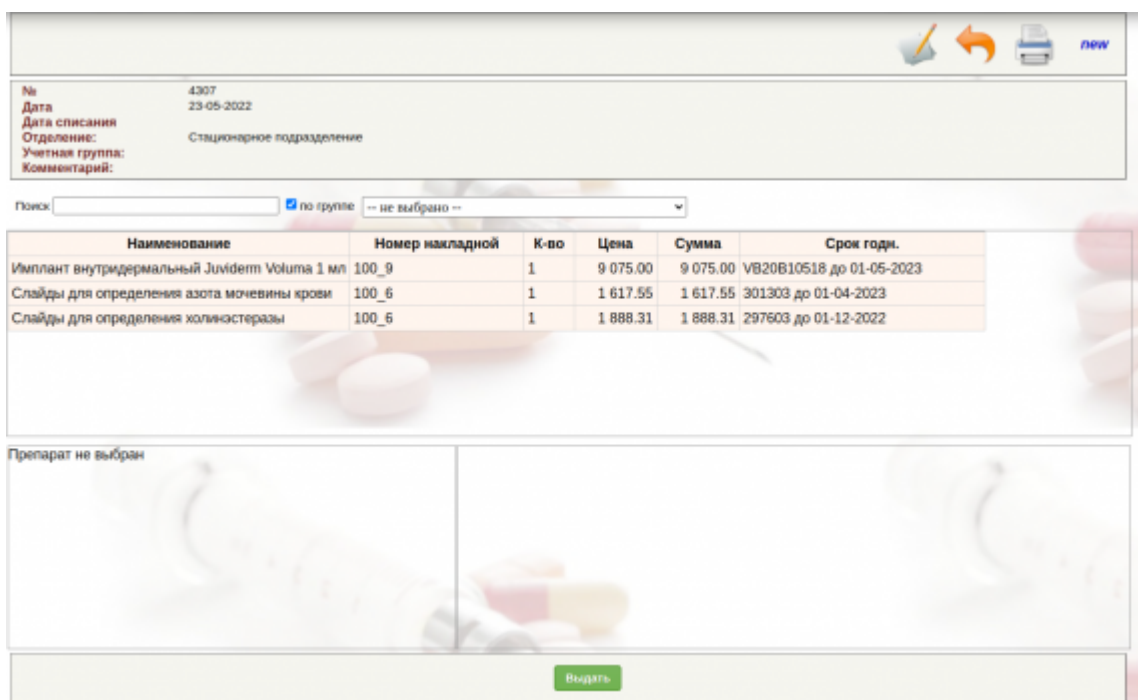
new

№ 4307
Дата 23-05-2022
Дата списания
Отделение: Стационарное подразделение
Учетная группа:
Комментарий:

Поиск по группе -- не выбрано --

| Наименование | Номер накладной | К-во | Цена | Сумма | Срок годн. |
|---|---|---|---|---|---|
| Имплант внутридермальный Juviderm Voluma 1 мл | 100_9 | 1 | 9 075.00 | 9 075.00 | VB20B10518 до 01-05-2023 |
| Слайды для определения азота мочевины крови | 100_6 | 1 | 1 617.55 | 1 617.55 | 301303 до 01-04-2023 |
| Слайды для определения холинэстеразы | 100_6 | 1 | 1 888.31 | 1 888.31 | 297603 до 01-12-2022 |

Препарат не выбран

Выдать